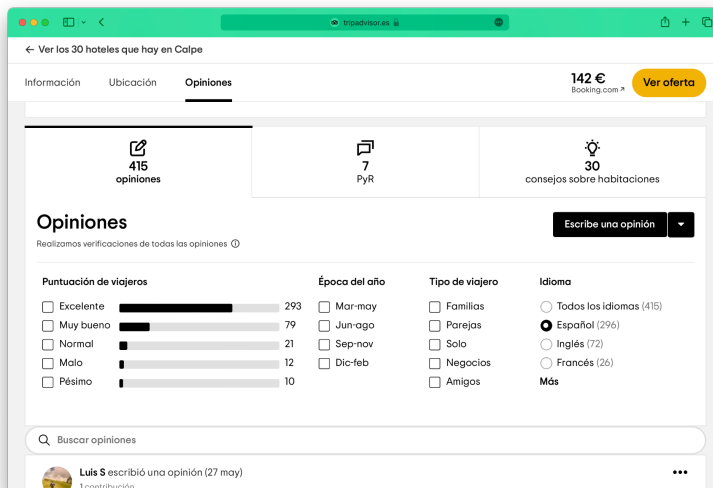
tripadvisor.es

← Ver los 30 hoteles que hay en Calpe

Información Ubicación Opiniones

142 €
Booking.com ↗

Ver oferta

415
opiniones

7
PyR

30
consejos sobre habitaciones

Opiniones

Realizamos verificaciones de todas las opiniones

Escribe una opinión

Puntuación de viajeros

| | |
|---|---|
| Excelente | 293 |
| Muy bueno | 79 |
| Normal | 21 |
| Malo | 12 |
| Pésimo | 10 |

Época del año

Mar-may
Jun-ago
Sep-nov
Dic-feb

Tipo de viajero

Familias
Parejas
Solo
Negocios
Amigos

Idioma

Todos los idiomas (415)
Español (296)
Inglés (72)
Francés (26)
Más

Buscar opiniones

Luis S escribió una opinión (27 may)
1 contribución